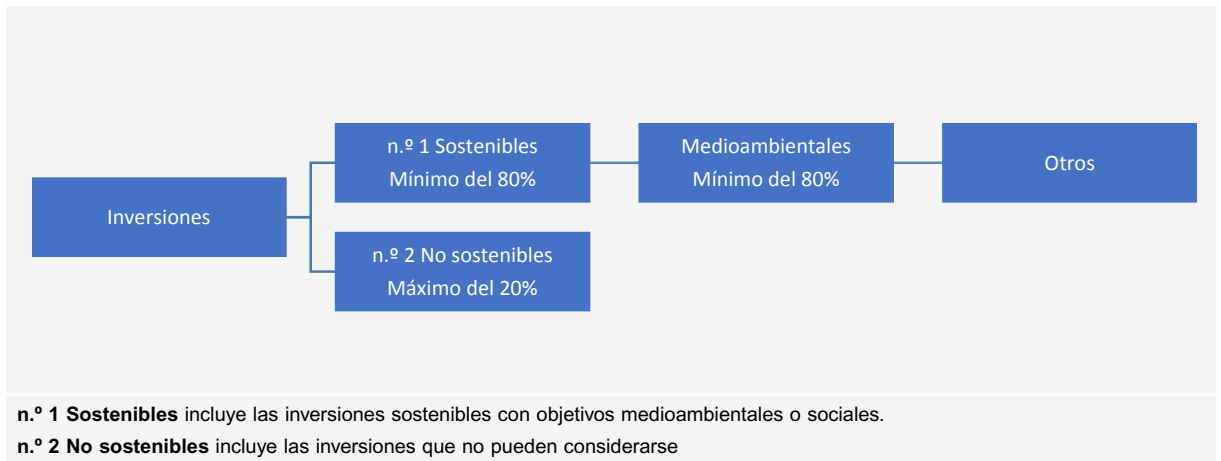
Inversiones

n.º 1 Sostenibles
Mínimo del 80%

Medioambientales
Mínimo del 80%

Otros

n.º 2 No sostenibles
Máximo del 20%

**n.º 1 Sostenibles** incluye las inversiones sostenibles con objetivos medioambientales o sociales.

**n.º 2 No sostenibles** incluye las inversiones que no pueden considerarse